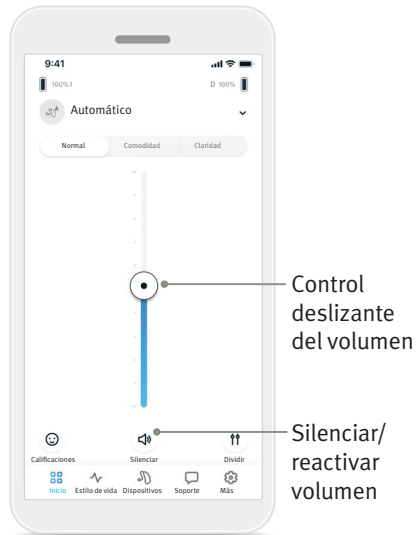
9:41

100% I

D 100%

Automático

Normal

Comodidad

Claridad

Control deslizante del volumen

Calificaciones

Silenciar

Dividir

Silenciar/ reactivar volumen

Inicio

Estilo de vida

Dispositivos

Soporte

Más